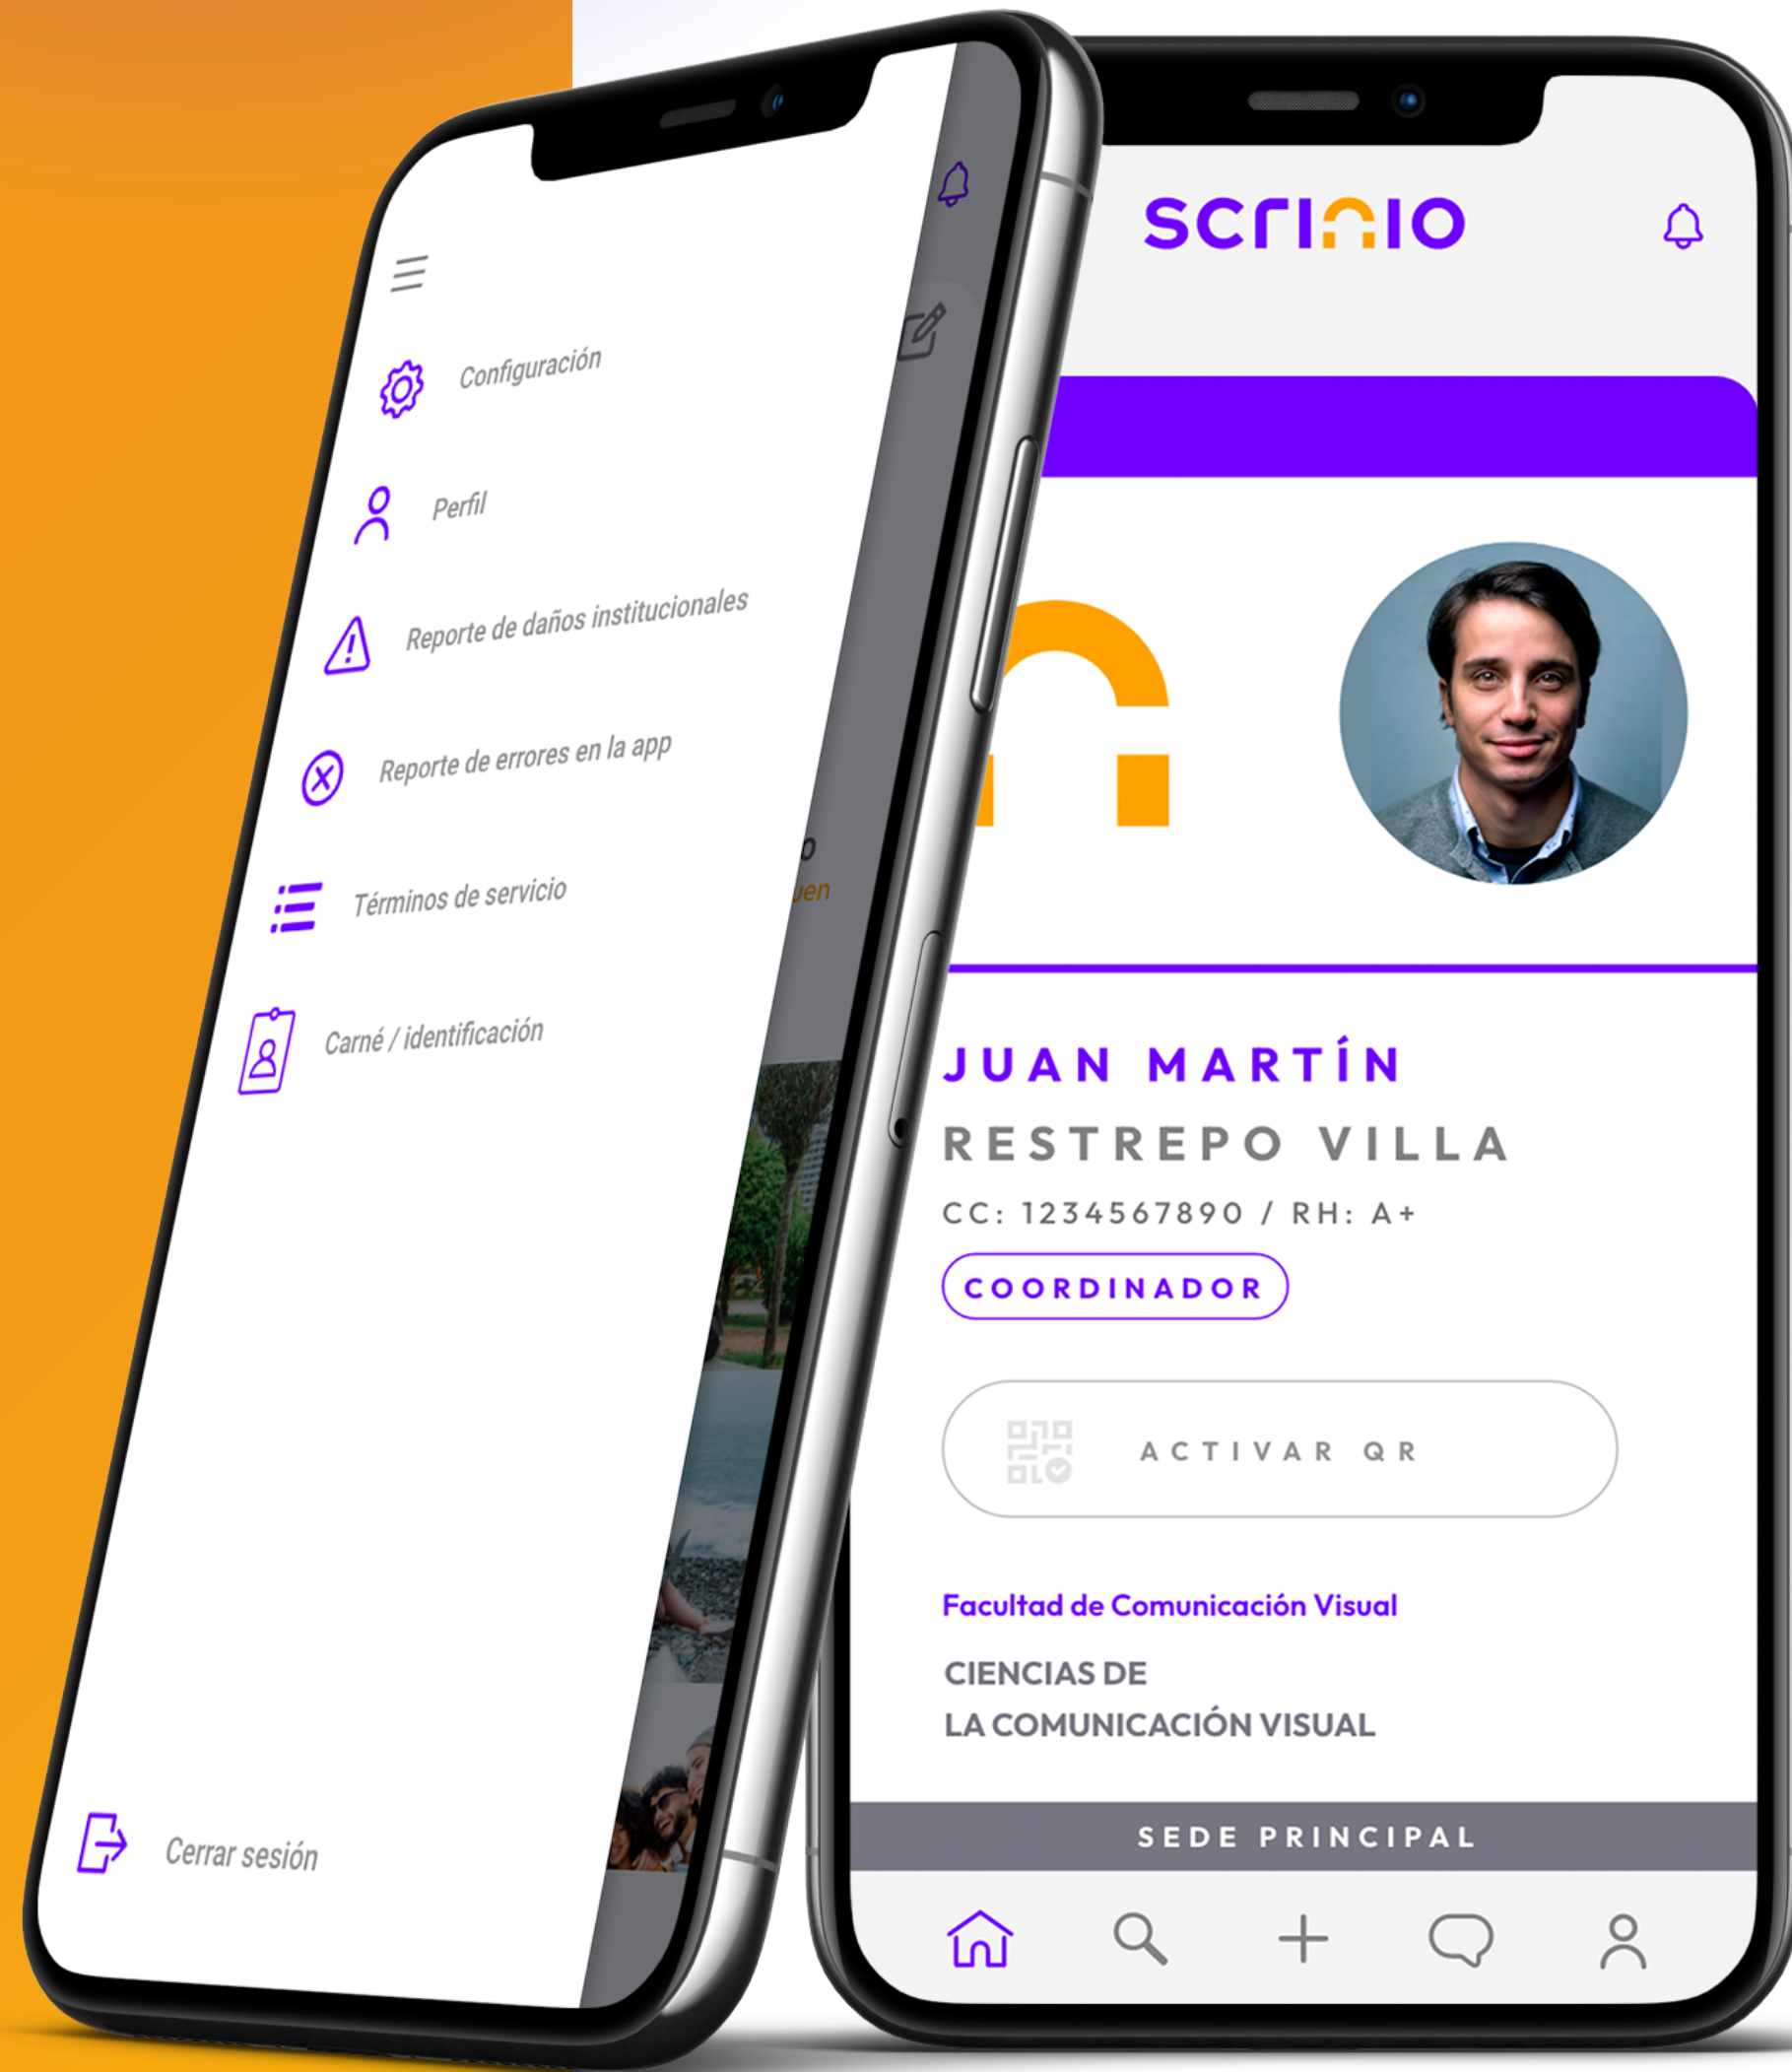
Configuración

Perfil

Reporte de daños institucionales

Reporte de errores en la app

Términos de servicio

Carné / identificación

Cerrar sesión

o
uen

scrinio

JUAN MARTÍN
RESTREPO VILLA
CC: 1234567890 / RH: A+

COORDINADOR

ACTIVAR QR

Facultad de Comunicación Visual

CIENCIAS DE
LA COMUNICACIÓN VISUAL

SEDE PRINCIPAL